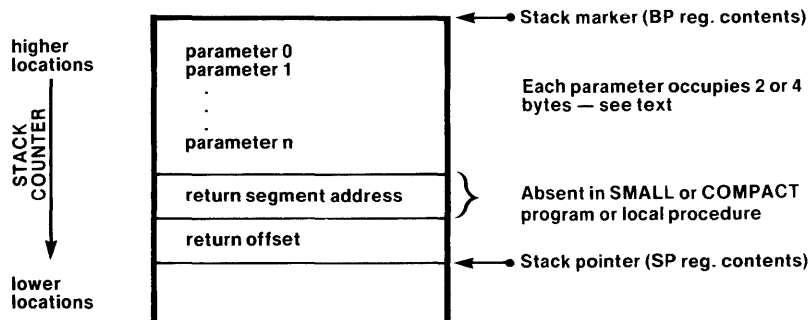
Stack marker (BP reg. contents)

higher locations

STACK COUNTER

lower locations

parameter 0
parameter 1
.
.
.
parameter n

Each parameter occupies 2 or 4 bytes — see text

return segment address

Absent in SMALL or COMPACT program or local procedure

return offset

Stack pointer (SP reg. contents)